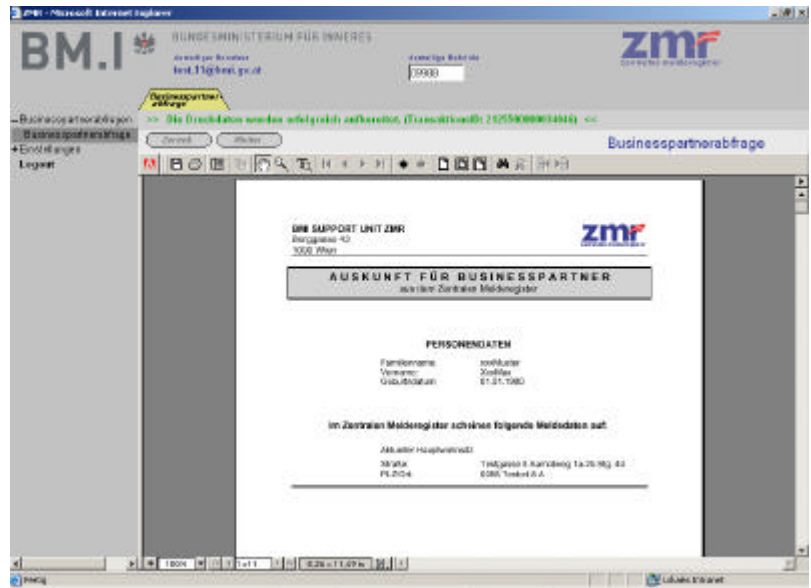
ZMR - Microsoft Internet Explorer

BM.I

BUNDESMINISTERIUM FÜR INNERES

Angemeldeter Benutzer
test.ft1@bmi.gv.at

Zuständige Behörde
09908

zmr
Zentrales Melderegister

Businesspartner-abfrage

- Businesspartnerabfragen
Businesspartnerabfrage
+ Einstellungen
Logout

>> Die Druckdaten wurden erfolgreich aufbereitet. (TransaktionsID: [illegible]) <<

Zurück
Weiter

Businesspartnerabfrage

BMI SUPPORT UNIT ZMR
Berggasse 43
1090 Wien

zmr

AUSKUNFT FÜR BUSINESSPARTNER
aus dem Zentralen Melderegister

PERSONENDATEN

Familienname: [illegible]Muster
Vorname: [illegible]Max
Geburtsdatum: 01.01.1980

Im Zentralen Melderegister scheinen folgende Meldedaten auf:

Aktueller Hauptwohnsitz:

Straße: Testgasse 8 Kamm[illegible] 1a 2b Stg. 4d
PLZ/Ort: 8080 Testort 8 A

100%
1 of 1
8.26 x 11.69 in

Fertig
Lokales Intranet